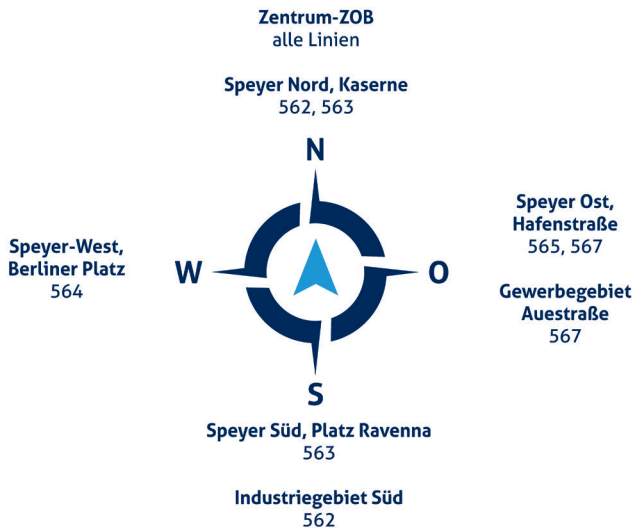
Zentrum-ZOB
alle Linien

Speyer Nord, Kaserne
562, 563

N

Speyer-West,
Berliner Platz
564

W

O

Speyer Ost,
Hafenstraße
565, 567

Gewerbegebiet
Auestraße
567

S

Speyer Süd, Platz Ravenna
563

Industriegebiet Süd
562